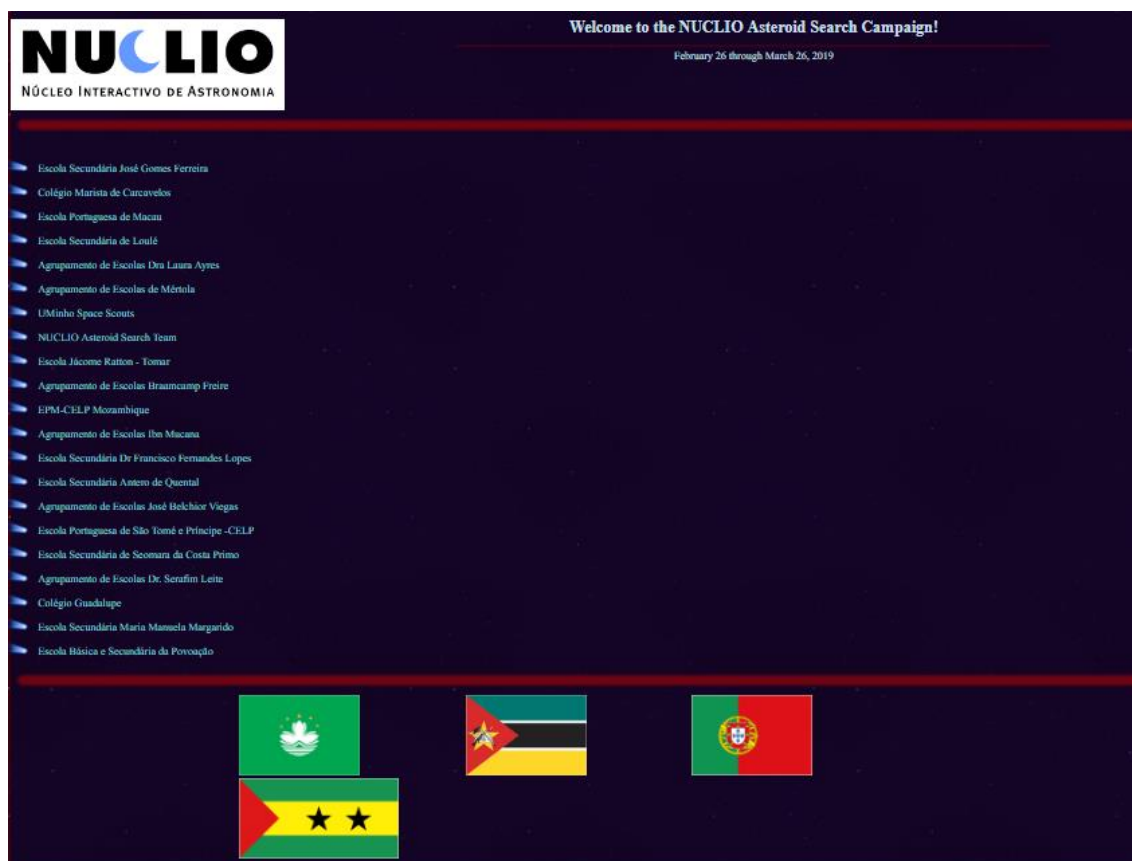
NUCLIO
NÚCLEO INTERACTIVO DE ASTRONOMIA

Welcome to the NUCLIO Asteroid Search Campaign!

February 26 through March 26, 2019

Escola Secundária José Gomes Ferreira
Colégio Marista de Carcavelos
Escola Portuguesa de Macau
Escola Secundária de Loulé
Agrupamento de Escolas Dra Laura Ayres
Agrupamento de Escolas de Mértola
UMinho Space Scouts
NUCLIO Asteroid Search Team
Escola Jácome Ratton - Tomar
Agrupamento de Escolas Braamcamp Freire
EPM-CELP Mozambique
Agrupamento de Escolas Ibn Mucana
Escola Secundária Dr Francisco Fernandes Lopes
Escola Secundária Antero de Quental
Agrupamento de Escolas José Belchior Viegas
Escola Portuguesa de São Tomé e Príncipe -CELP
Escola Secundária de Seomara da Costa Primo
Agrupamento de Escolas Dr. Serafim Leite
Colégio Guadalupe
Escola Secundária Maria Manuela Margarido
Escola Básica e Secundária da Povoação